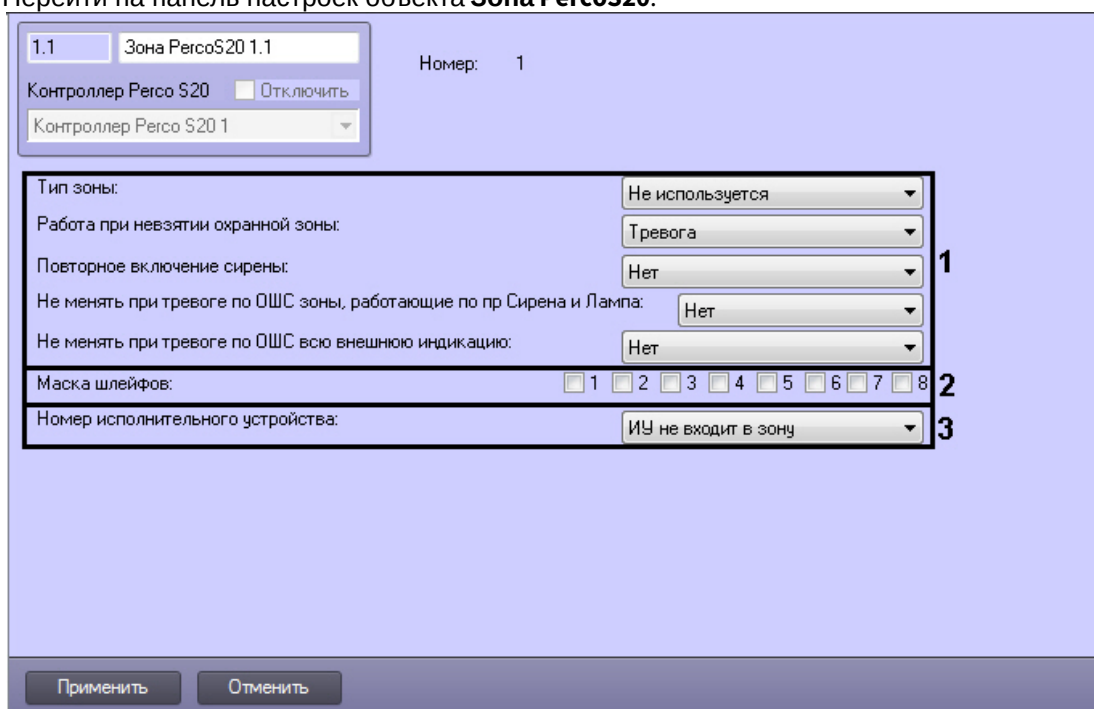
Перейти на панель настроек объекта **Зона PercoS20**.

1.1 Зона PercoS20 1.1

Номер: 1

Контроллер Perco S20 Отключить

Контроллер Perco S20 1

Тип зоны: Не используется

Работа при невзятии охранной зоны: Тревога

Повторное включение сирены: Нет

Не менять при тревоге по ОШС зоны, работающие по пр Сирена и Лампа: Нет

Не менять при тревоге по ОШС всю внешнюю индикацию: Нет

1

Маска шлейфов: 1 2 3 4 5 6 7 8

2

Номер исполнительного устройства: ИУ не входит в зону

3

Применить Отменить